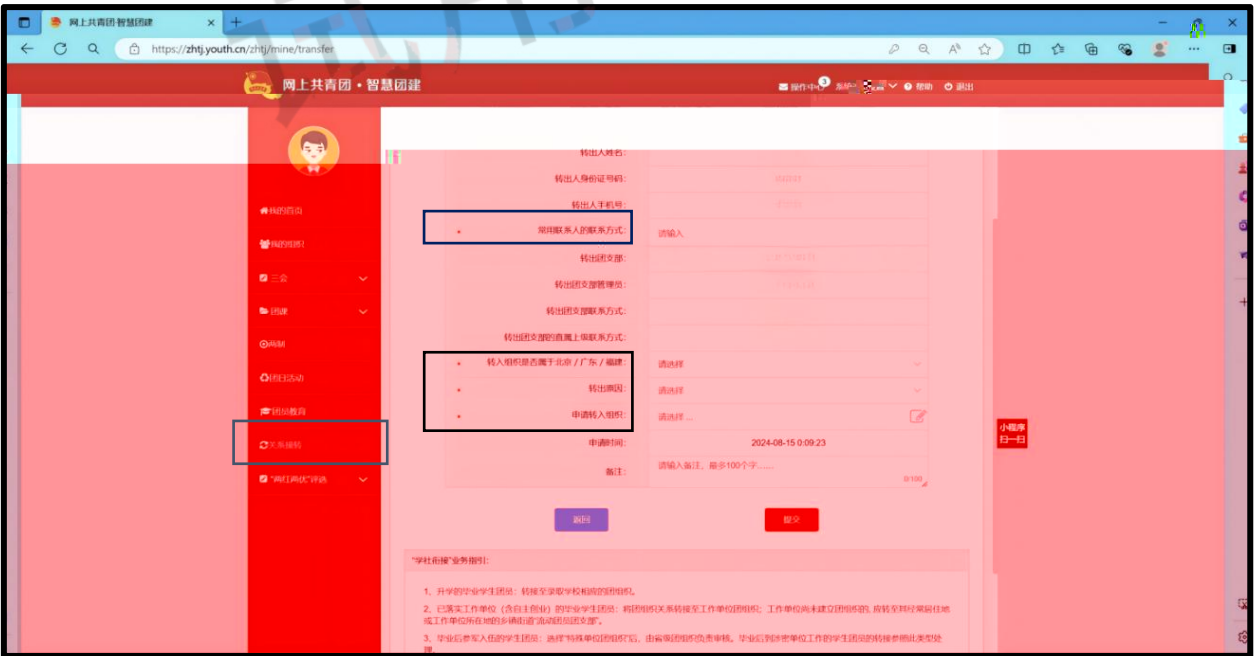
网上共青团·智慧团建

https://zhtj.youth.cn/zhtj/mine/transfer

网上共青团·智慧团建

操作中心 3 系统 帮助 退出

我的首页

我的组织

三会

团课

两制

团日活动

团员教育

关系接转

"两红两优"评选

转出人姓名:

转出人身份证号码:

转出人手机号:

* 常用联系人的联系方式: 请输入

转出团支部:

转出团支部管理员:

转出团支部联系方式:

转出团支部的直属上级联系方式:

* 转入组织是否属于北京 / 广东 / 福建: 请选择

* 转出原因: 请选择

* 申请转入组织: 请选择 ...

申请时间: 2024-08-15 0:09:23

备注: 请输入备注，最多100个字......

0/100

返回

提交

小程序扫一扫

"学社衔接"业务指引:

1、升学的毕业学生团员：转接至录取学校相应的团组织。

2、已落实工作单位（含自主创业）的毕业学生团员：将团组织关系转接至工作单位团组织；工作单位尚未建立团组织的，应转至其经常居住地或工作单位所在地的乡镇街道"流动团员团支部"。

3、毕业后参军入伍的学生团员：选择"特殊单位团组织"后，由省级团组织负责审核。毕业后到涉密单位工作的学生团员的转接参照此类型处理。